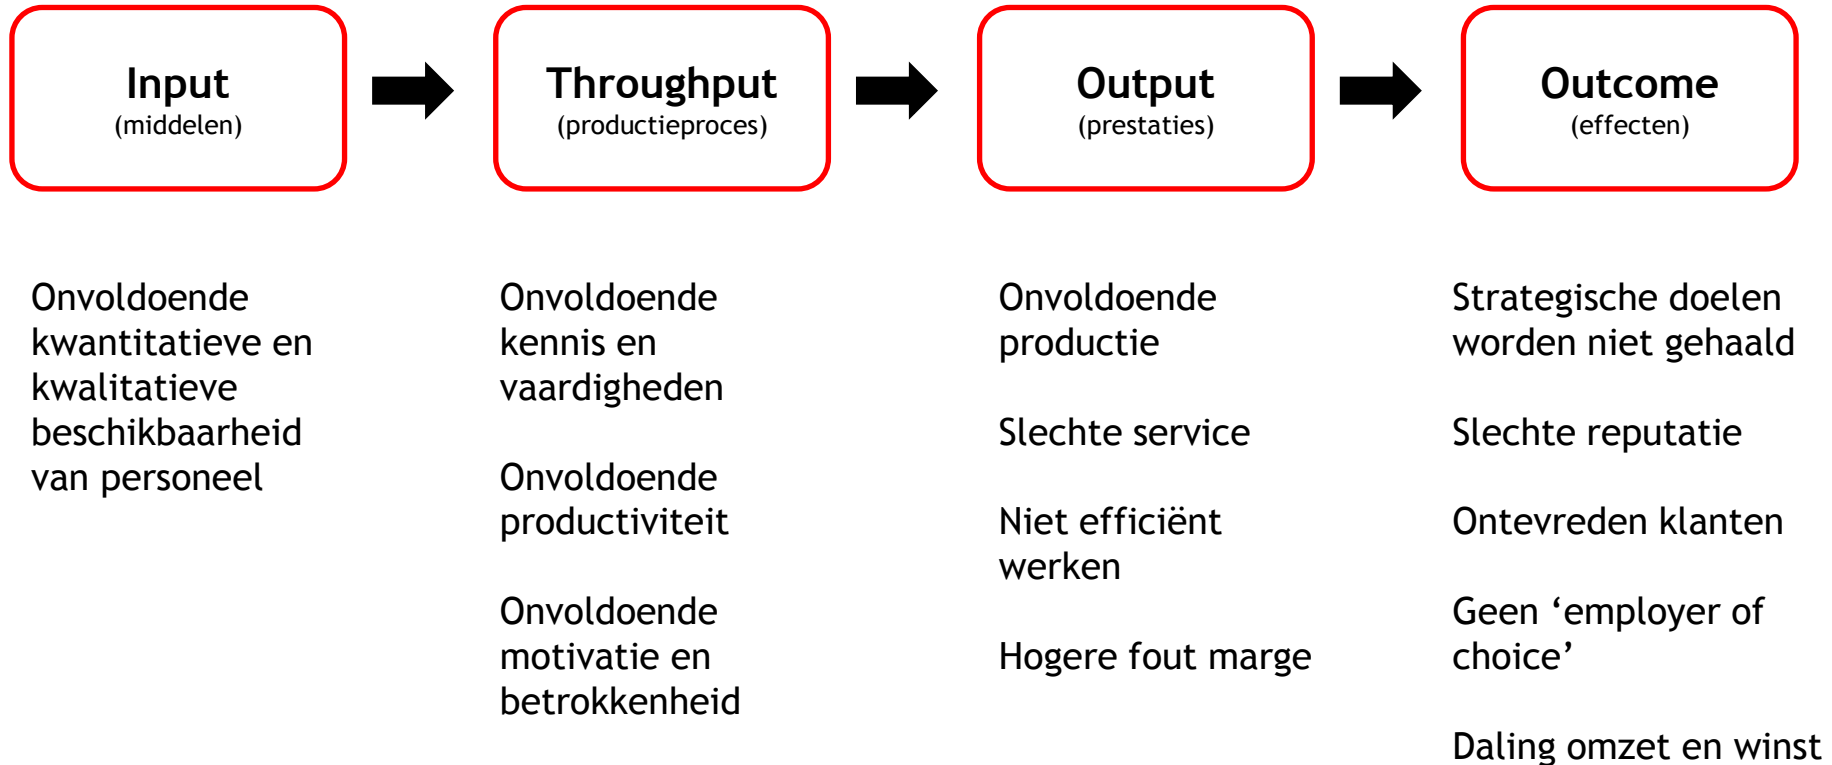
Input
(middelen)

Throughput
(productieproces)

Output
(prestaties)

Outcome
(effecten)

Onvoldoende kwantitatieve en kwalitatieve beschikbaarheid van personeel

Onvoldoende kennis en vaardigheden

Onvoldoende productiviteit

Onvoldoende motivatie en betrokkenheid

Onvoldoende productie

Slechte service

Niet efficiënt werken

Hogere fout marge

Strategische doelen worden niet gehaald

Slechte reputatie

Ontevreden klanten

Geen ‘employer of choice’

Daling omzet en winst